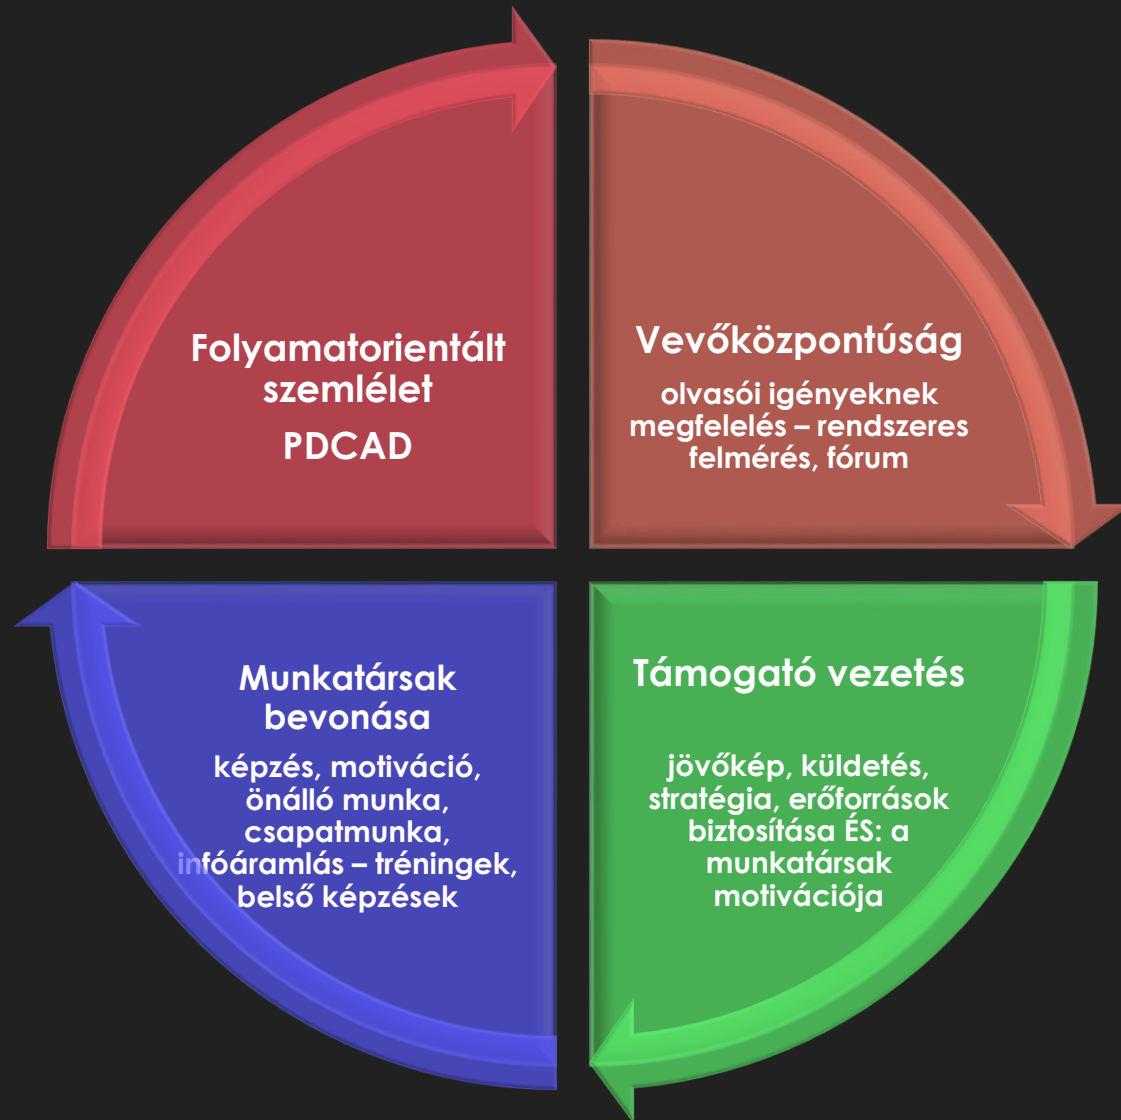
Folyamatorientált szemlélet

PDCAD

Vevőközpontúság

olvasói igényeknek megfelelés – rendszeres felmérés, fórum

Támogató vezetés

jövőkép, küldetés, stratégia, erőforrások biztosítása ÉS: a munkatársak motivációja

Munkatársak bevonása

képzés, motiváció, önálló munka, csapatmunka, infóáramlás – tréningek, belső képzések